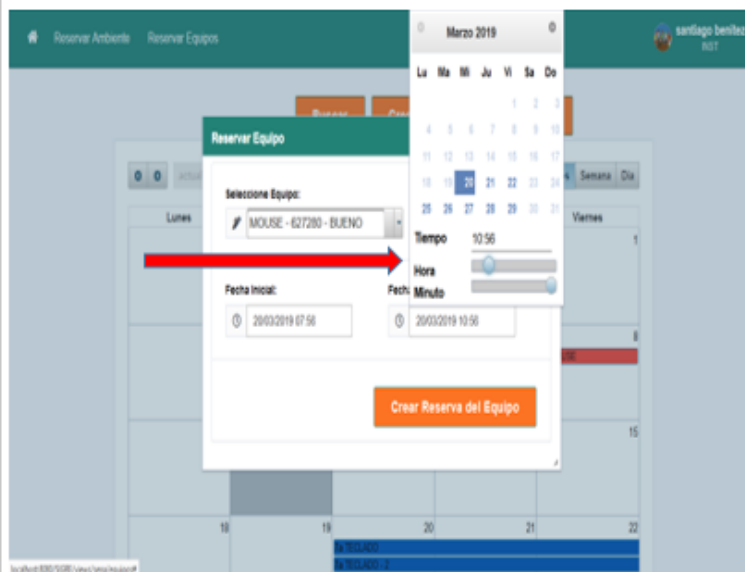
Reservar Ambiente Reservar Equipos

santiago benitez
INST

Marzo 2019

| Lu | Ma | Mi | Ju | Vi | Sa | Do |
|---|---|---|---|---|---|---|
| | | | | 1 | 2 | 3 |
| 4 | 5 | 6 | 7 | 8 | 9 | 10 |
| 11 | 12 | 13 | 14 | 15 | 16 | 17 |
| 18 | 19 | 20 | 21 | 22 | 23 | 24 |
| 25 | 26 | 27 | 28 | 29 | 30 | 31 |

Tiempo 10:56
Hora
Minuto

Buscar

Reservar Equipo

Seleccione Equipo:
MOUSE - 627280 - BUENO

Fecha Inicial:
20/03/2019 07:56

Fecha
20/03/2019 10:56

Crear Reserva del Equipo

Semana Día

Lunes

Viernes

1

8

15

18 19 20 21 22

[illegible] TECLADO
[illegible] TECLADO - 2

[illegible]